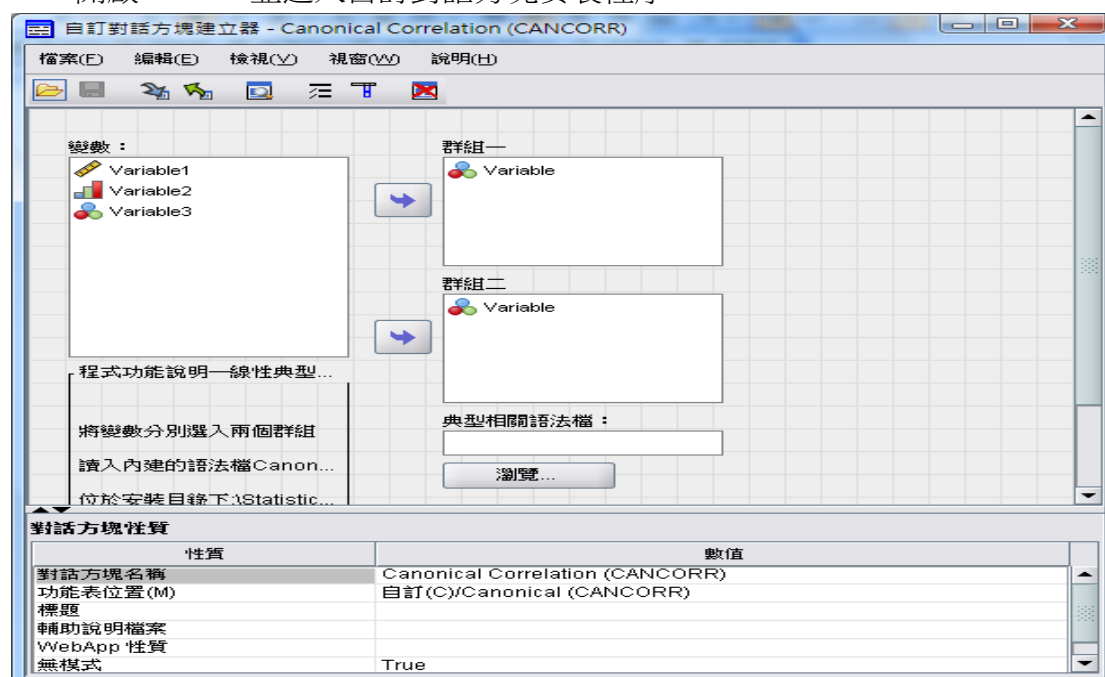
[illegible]

自訂對話方塊建立器 - Canonical Correlation (CANCORR)

檔案(F) 編輯(E) 檢視(V) 視窗(W) 說明(H)

變數：
Variable1
Variable2
Variable3

群組一
Variable

群組二
Variable

程式功能說明—線性典型...

將變數分別選入兩個群組

讀入內建的語法檔Canon...

位於安裝目錄下:\Statistic...

典型相關語法檔：

瀏覽...

對話方塊性質

| 性質 | 數值 |
|---|---|
| 對話方塊名稱 | Canonical Correlation (CANCORR) |
| 功能表位置(M) | 自訂(C)/Canonical (CANCORR) |
| 標題 | |
| 輔助說明檔案 | |
| WebApp 性質 | |
| 無模式 | True |